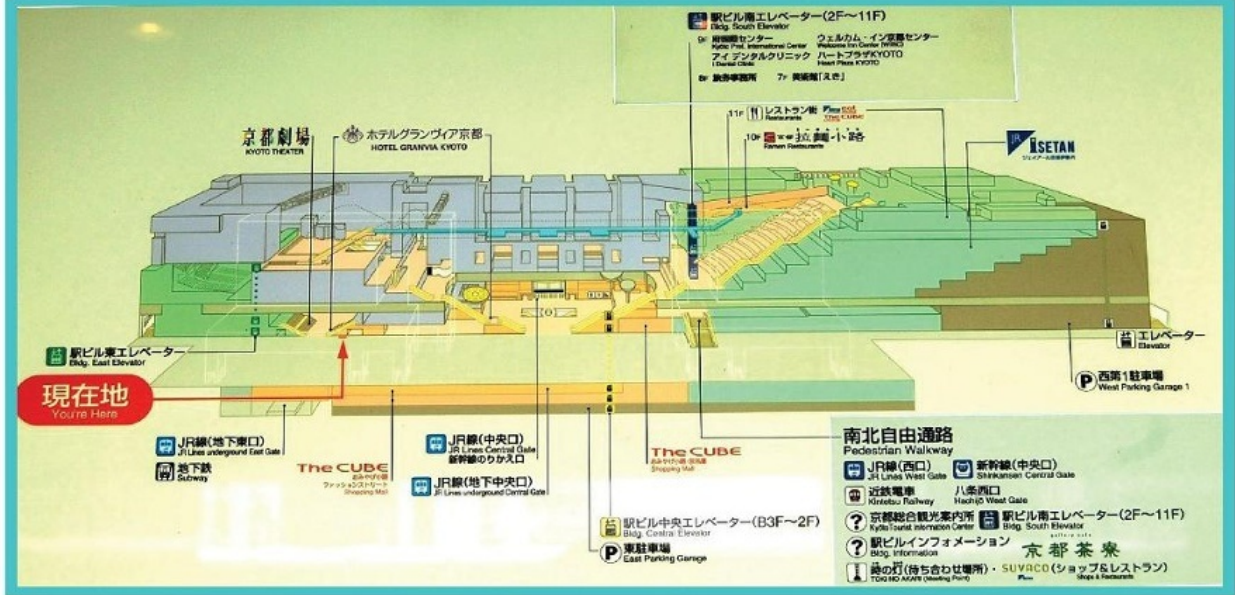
駅ビル南エレベーター(2F~11F)
Bldg. South Elevator

9F 府国際センター
Kyoto Pref. International Center
ウェルカム・イン京都センター
Welcome Inn Center (WINC)
アイデンタルクリニック
I Dental Clinic
ハートプラザKYOTO
Heart Plaza KYOTO
8F 旅券事務所
7F 美術館「えき」

京都劇場
KYOTO THEATER

ホテルグランヴィア京都
HOTEL GRANVIA KYOTO

11F レストラン街
Restaurants
The CUBE

10F 拉麺小路
Ramen Restaurants

ISETAN
ジェイアール京都伊勢丹

駅ビル東エレベーター
Bldg. East Elevator

現在地
You're Here

エレベーター
Elevator

西第1駐車場
West Parking Garage 1

JR線(地下東口)
JR Lines underground East Gate

地下鉄
Subway

The CUBE
おみやげ小路
ファッションストリート
Shopping Mall

JR線(中央口)
JR Lines Central Gate
新幹線のりかえ口

JR線(地下中央口)
JR Lines underground Central Gate

The CUBE
おみやげ小路・京名菓
Shopping Mall

南北自由通路
Pedestrian Walkway

JR線(西口)
JR Lines West Gate

新幹線(中央口)
Shinkansen Central Gate

近鉄電車
Kintetsu Railway

八条西口
Hachijo West Gate

京都総合観光案内所
Kyoto Tourist Information Center

駅ビル南エレベーター(2F~11F)
Bldg. South Elevator

駅ビル中央エレベーター(B3F~2F)
Bldg. Central Elevator

駅ビルインフォメーション
Bldg. Information

京都茶寮

東駐車場
East Parking Garage

時の灯(待ち合わせ場所)
TOKI NO AKARI (Meeting Point)

SUVACO(ショップ&レストラン)
Shops & Restaurants